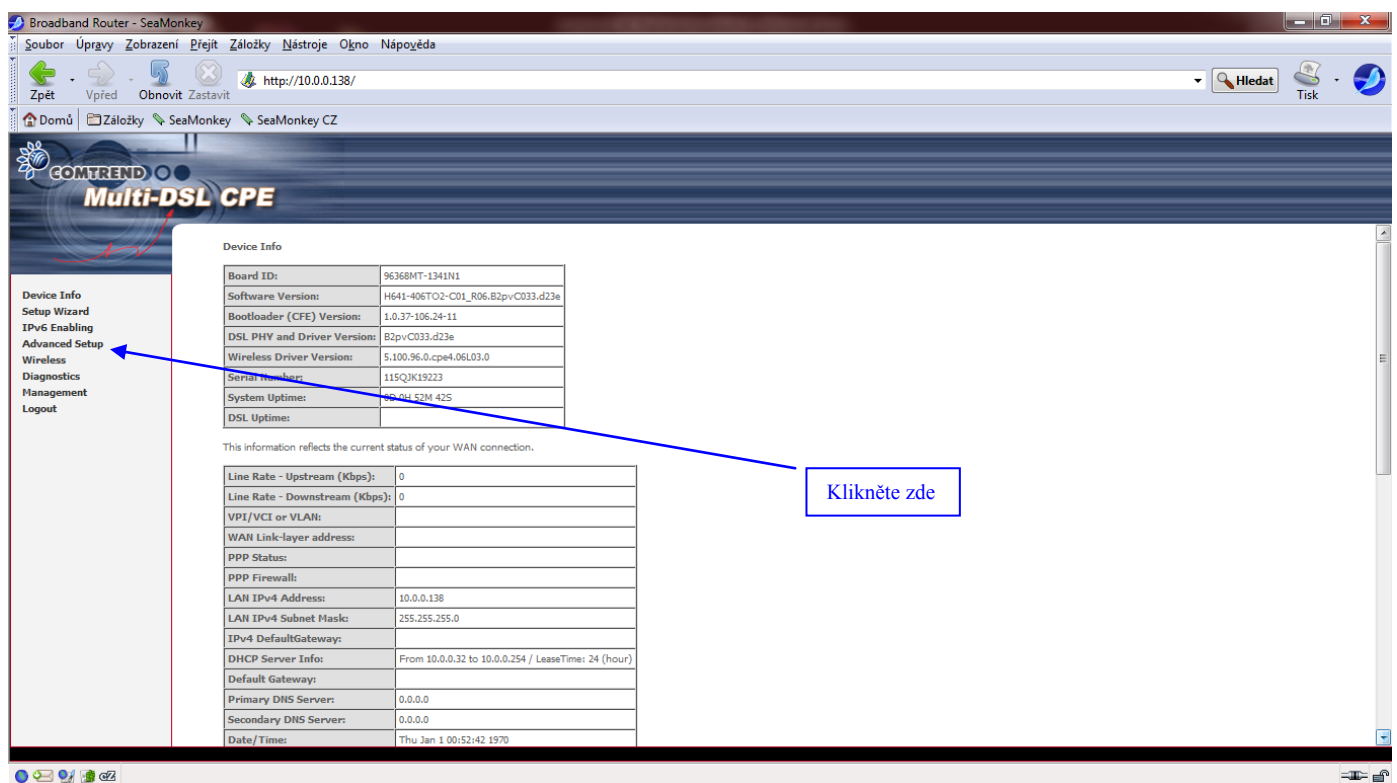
Broadband Router - SeaMonkey

Soubor Úpravy Zobrazení Přejít Záložky Nástroje Okno Nápověda

Zpět Vpřed Obnovit Zastavit http://10.0.0.138/ Hledat Tisk

Domů Záložky SeaMonkey SeaMonkey CZ

COMTREND
Multi-DSL CPE

Device Info
Setup Wizard
IPv6 Enabling
Advanced Setup
Wireless
Diagnostics
Management
Logout

Device Info

| Board ID: | 96368MT-1341N1 |
|---|---|
| Software Version: | H641-406TO2-C01_R06.B2pvC033.d23e |
| Bootloader (CFE) Version: | 1.0.37-106.24-11 |
| DSL PHY and Driver Version: | B2pvC033.d23e |
| Wireless Driver Version: | 5.100.96.0.cpe4.06L03.0 |
| Serial Number: | 115QJK19223 |
| System Uptime: | 0D 0H 52M 42S |
| DSL Uptime: | |

This information reflects the current status of your WAN connection.

| Line Rate - Upstream (Kbps): | 0 |
|---|---|
| Line Rate - Downstream (Kbps): | 0 |
| VPI/VCI or VLAN: | |
| WAN Link-layer address: | |
| PPP Status: | |
| PPP Firewall: | |
| LAN IPv4 Address: | 10.0.0.138 |
| LAN IPv4 Subnet Mask: | 255.255.255.0 |
| IPv4 DefaultGateway: | |
| DHCP Server Info: | From 10.0.0.32 to 10.0.0.254 / LeaseTime: 24 (hour) |
| Default Gateway: | |
| Primary DNS Server: | 0.0.0.0 |
| Secondary DNS Server: | 0.0.0.0 |
| Date/Time: | Thu Jan 1 00:52:42 1970 |

Klikněte zde